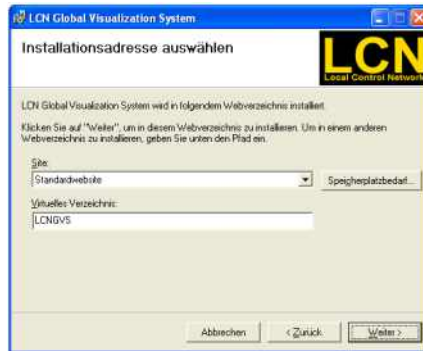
LCN Global Visualization System

Installationsadresse auswählen

LCN
Local Control Network

LCN Global Visualization System wird in folgendem Webverzeichnis installiert.

Klicken Sie auf "Weiter", um in diesem Webverzeichnis zu installieren. Um in einem anderen Webverzeichnis zu installieren, geben Sie unten den Pfad ein.

Site:
Standardwebsite
Speicherplatzbedarf...

Virtuelles Verzeichnis:
LCNGVS

Abbrechen
< Zurück
Weiter >